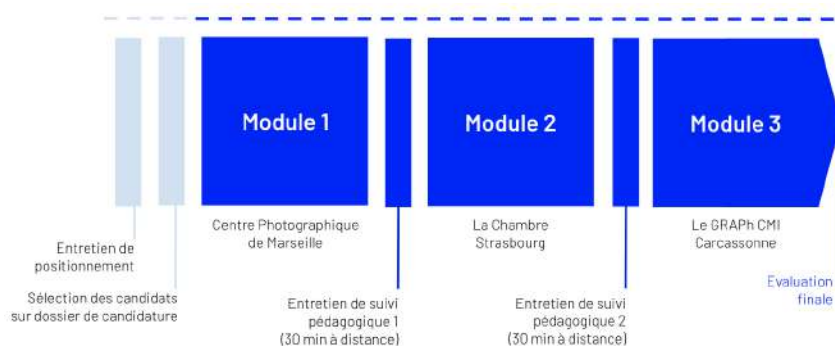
Module 1

Centre Photographique de Marseille

Module 2

La Chambre Strasbourg

Module 3

Le GRAPh CMI Carcassonne

Entretien de positionnement

Sélection des candidats sur dossier de candidature

Entretien de suivi pédagogique 1 (30 min à distance)

Entretien de suivi pédagogique 2 (30 min à distance)

Evaluation finale